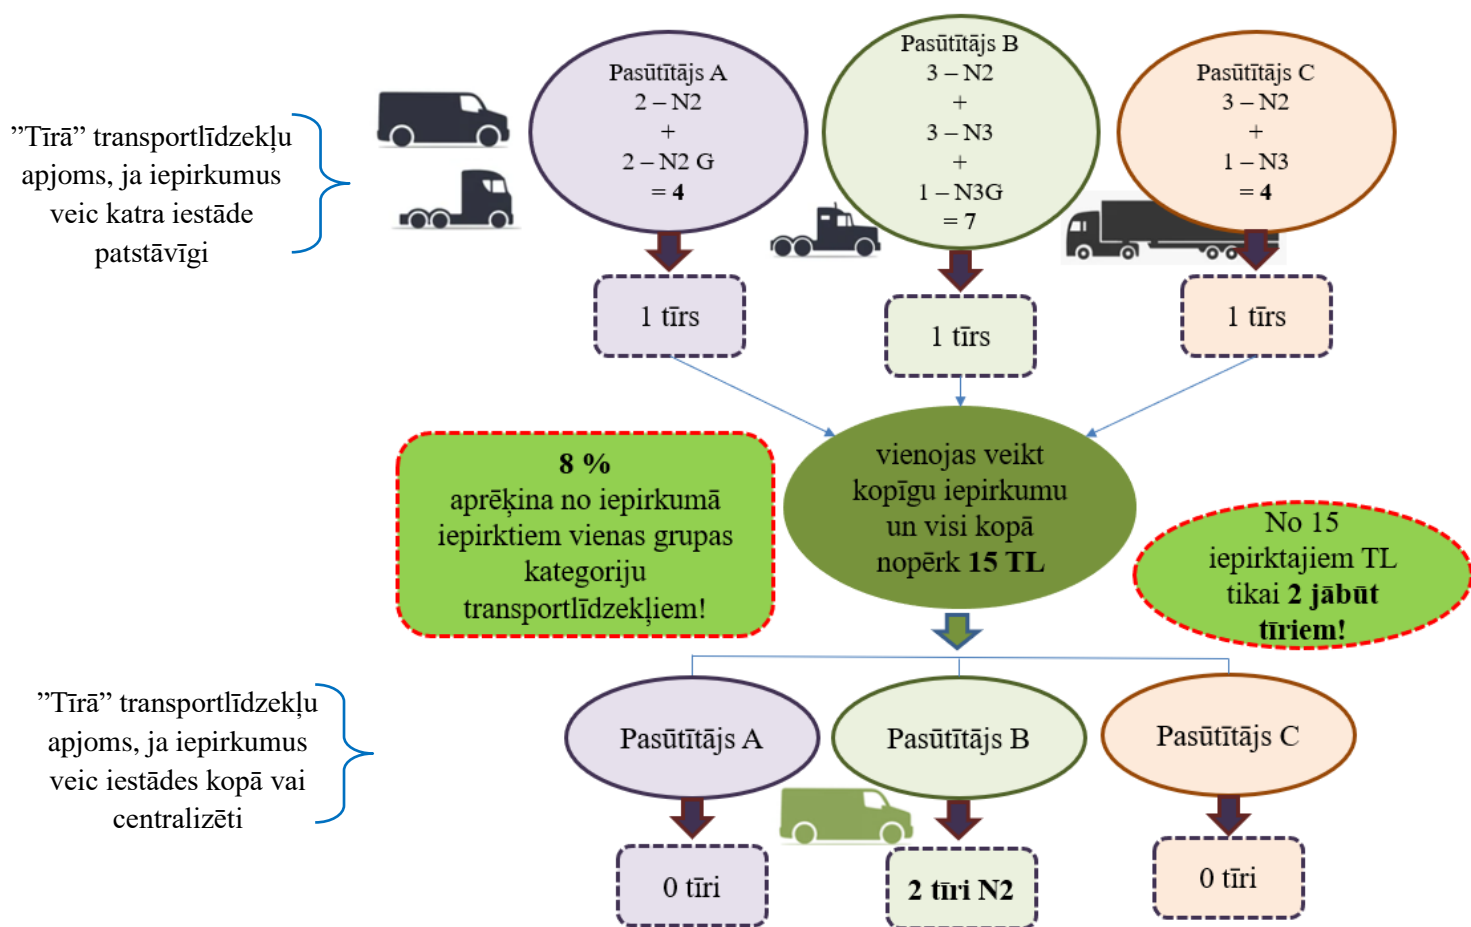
”Tīrā” transportlīdzekļu apjoms, ja iepirkumus veic katra iestāde patstāvīgi

Pasūtītājs A
2 – N2
+
2 – N2 G
= **4**

Pasūtītājs B
3 – N2
+
3 – N3
+
1 – N3G
= 7

Pasūtītājs C
3 – N2
+
1 – N3
= **4**

1 tīrs

1 tīrs

1 tīrs

**8 %**
aprēķina no iepirkumā iepirktiem vienas grupas kategoriju transportlīdzekļiem!

vienojas veikt kopīgu iepirkumu un visi kopā nopērk **15 TL**

No 15 iepirktajiem TL tikai **2 jābūt tīriem!**

”Tīrā” transportlīdzekļu apjoms, ja iepirkumus veic iestādes kopā vai centralizēti

Pasūtītājs A

Pasūtītājs B

Pasūtītājs C

0 tīri

**2 tīri N2**

0 tīri